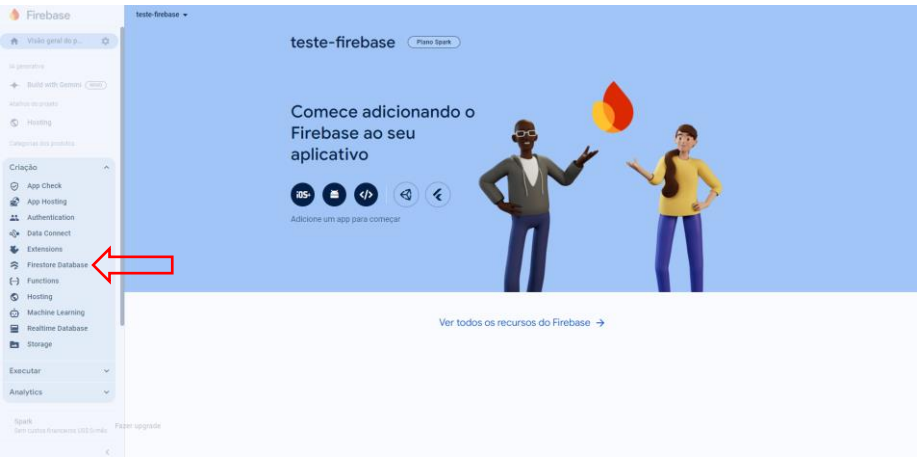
Firebase

teste-firebase

Visão geral do p...

IA generativa

Build with Gemini NOVO

Atalhos do projeto

Hosting

Categorias dos produtos

Criação

App Check

App Hosting

Authentication

Data Connect

Extensions

Firestore Database

Functions

Hosting

Machine Learning

Realtime Database

Storage

Executar

Analytics

Spark
Sem custos financeiros US$ 0/mês

Fazer upgrade

teste-firebase Plano Spark

Comece adicionando o Firebase ao seu aplicativo

iOS+

Adicione um app para começar

Ver todos os recursos do Firebase →